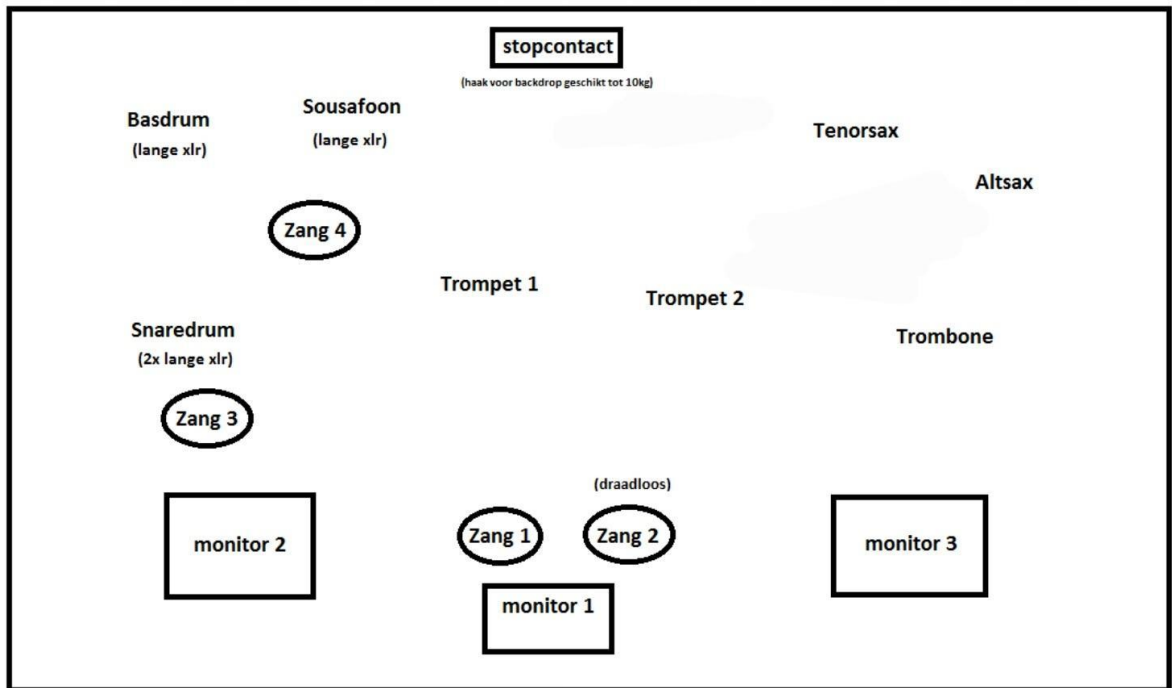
stopcontact
(haak voor backdrop geschikt tot 10kg)

Basdrum
(lange xlr)

Sousafoon
(lange xlr)

Tenorsax

Altsax

Zang 4

Trompet 1

Trompet 2

Snaredrum
(2x lange xlr)

Trombone

Zang 3

(draadloos)

monitor 2

Zang 1

Zang 2

monitor 3

monitor 1